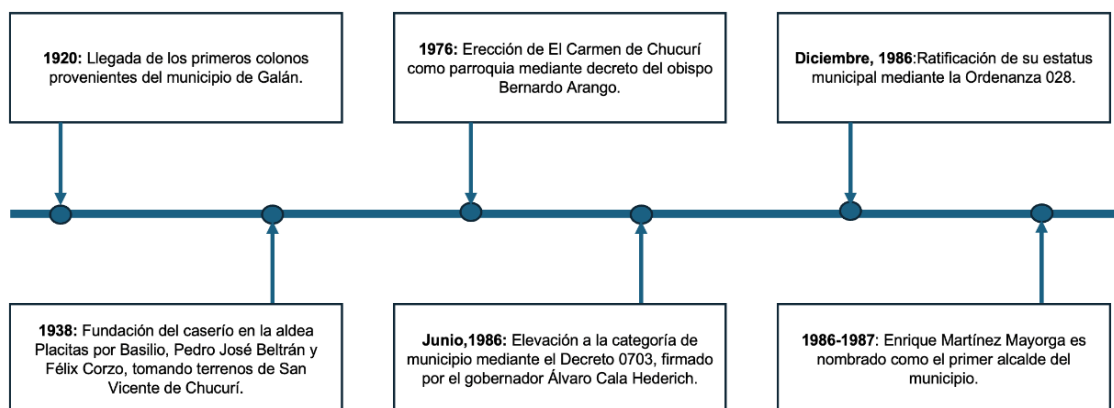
**1920:** Llegada de los primeros colonos provenientes del municipio de Galán.

**1938:** Fundación del caserío en la aldea Placitas por Basilio, Pedro José Beltrán y Félix Corzo, tomando terrenos de San Vicente de Chucurí.

**1976:** Erección de El Carmen de Chucurí como parroquia mediante decreto del obispo Bernardo Arango.

**Junio,1986:** Elevación a la categoría de municipio mediante el Decreto 0703, firmado por el gobernador Álvaro Cala Hederich.

**Diciembre, 1986**:Ratificación de su estatus municipal mediante la Ordenanza 028.

**1986-1987**: Enrique Martínez Mayorga es nombrado como el primer alcalde del municipio.